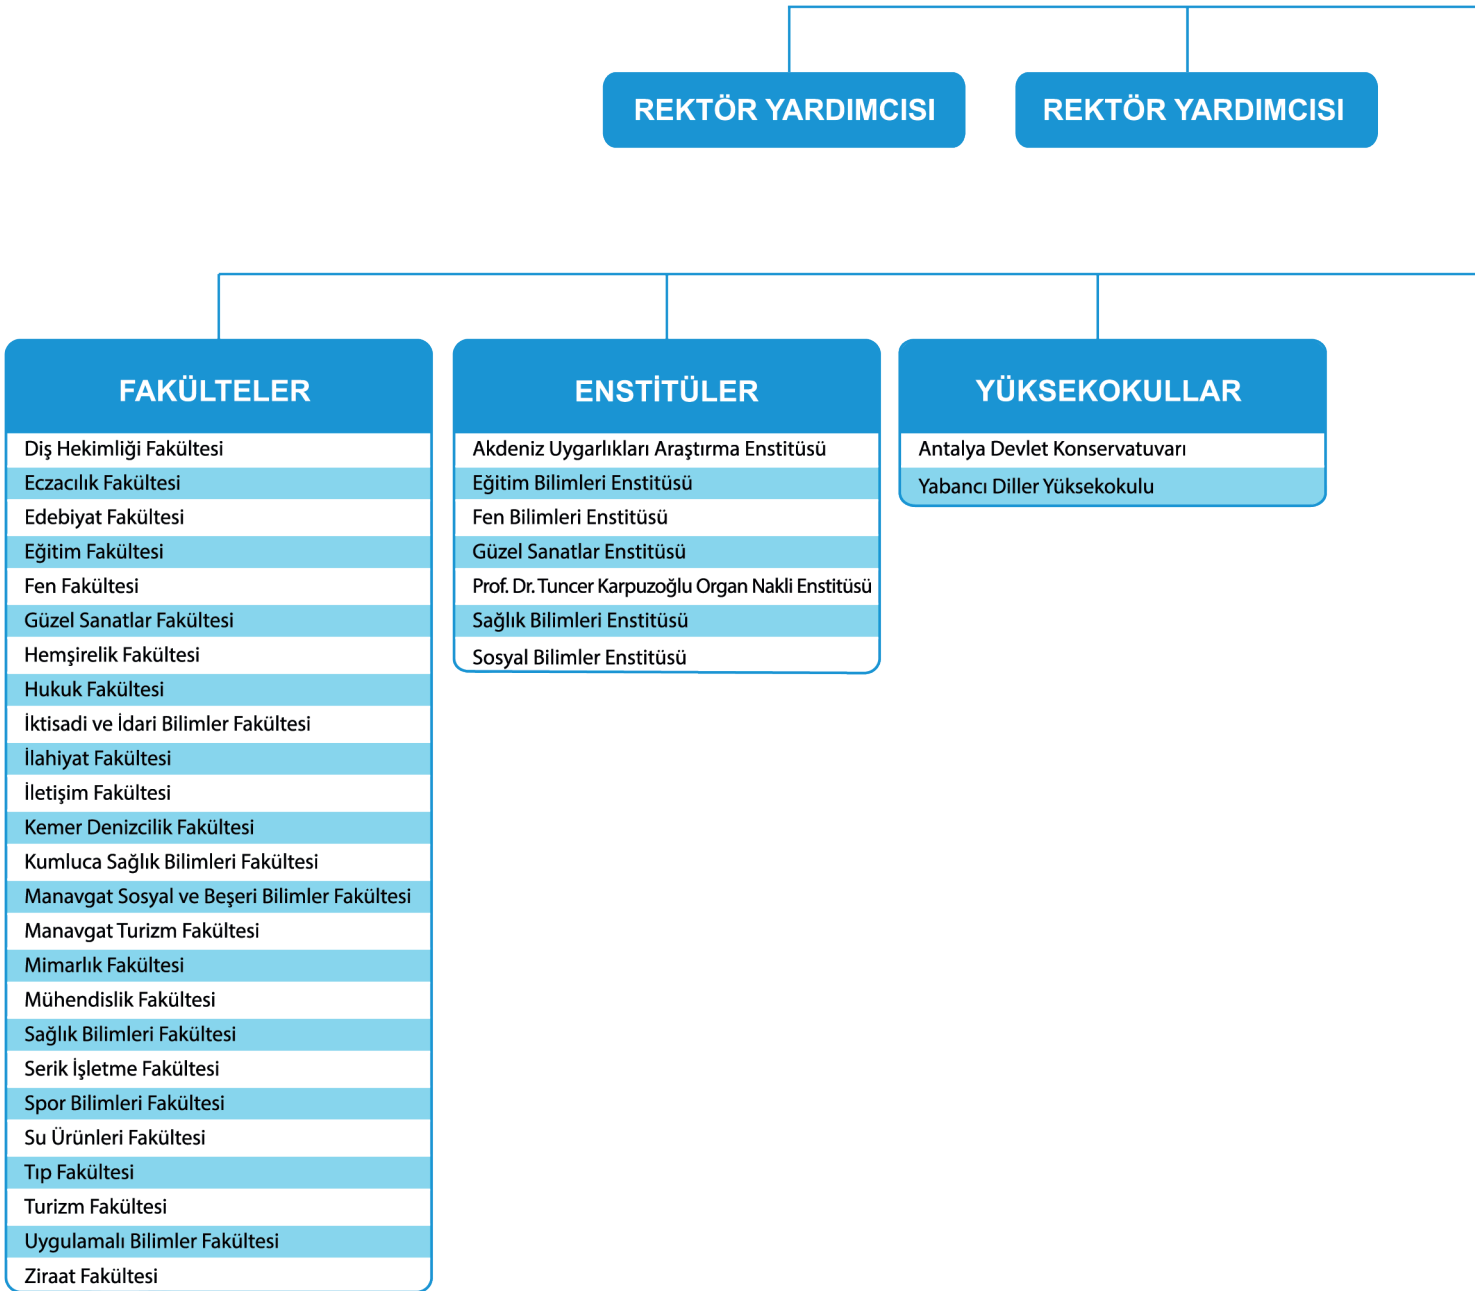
REKTÖR YARDIMCISI

REKTÖR YARDIMCISI

FAKÜLTELER

Diş Hekimliği Fakültesi
Eczacılık Fakültesi
Edebiyat Fakültesi
Eğitim Fakültesi
Fen Fakültesi
Güzel Sanatlar Fakültesi
Hemşirelik Fakültesi
Hukuk Fakültesi
İktisadi ve İdari Bilimler Fakültesi
İlahiyat Fakültesi
İletişim Fakültesi
Kemer Denizcilik Fakültesi
Kumluca Sağlık Bilimleri Fakültesi
Manavgat Sosyal ve Beşeri Bilimler Fakültesi
Manavgat Turizm Fakültesi
Mimarlık Fakültesi
Mühendislik Fakültesi
Sağlık Bilimleri Fakültesi
Serik İşletme Fakültesi
Spor Bilimleri Fakültesi
Su Ürünleri Fakültesi
Tıp Fakültesi
Turizm Fakültesi
Uygulamalı Bilimler Fakültesi
Ziraat Fakültesi

ENSTİTÜLER

Akdeniz Uygarlıkları Araştırma Enstitüsü
Eğitim Bilimleri Enstitüsü
Fen Bilimleri Enstitüsü
Güzel Sanatlar Enstitüsü
Prof. Dr. Tuncer Karpuzoğlu Organ Nakli Enstitüsü
Sağlık Bilimleri Enstitüsü
Sosyal Bilimler Enstitüsü

YÜKSEKOKULLAR

Antalya Devlet Konservatuvarı
Yabancı Diller Yüksekokulu